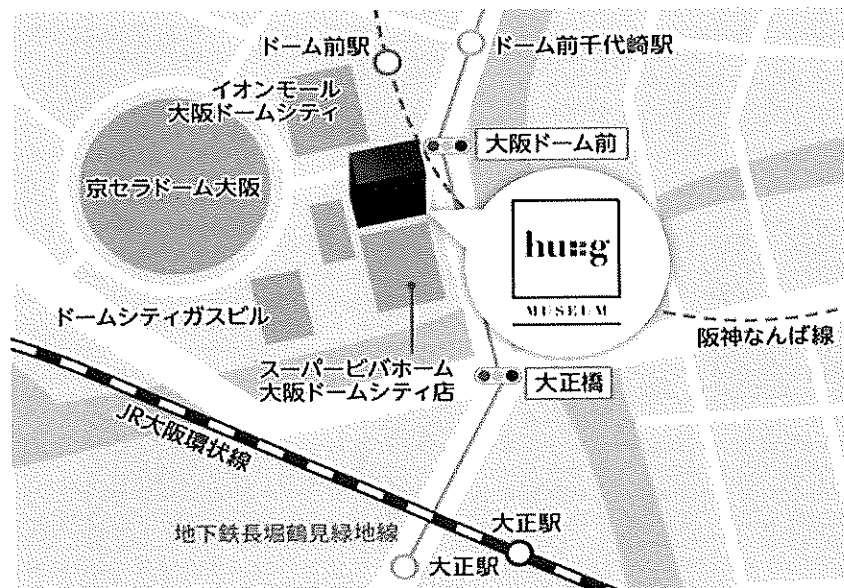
ドーム前駅

ドーム前千代崎駅

イオンモール
大阪ドームシティ

大阪ドーム前

京セラドーム大阪

hu:g
MUSEUM

阪神なんば線

ドームシティガスビル

スーパービバホーム
大阪ドームシティ店

大正橋

JR大阪環状線

地下鉄長堀鶴見緑地線

大正駅

大正駅